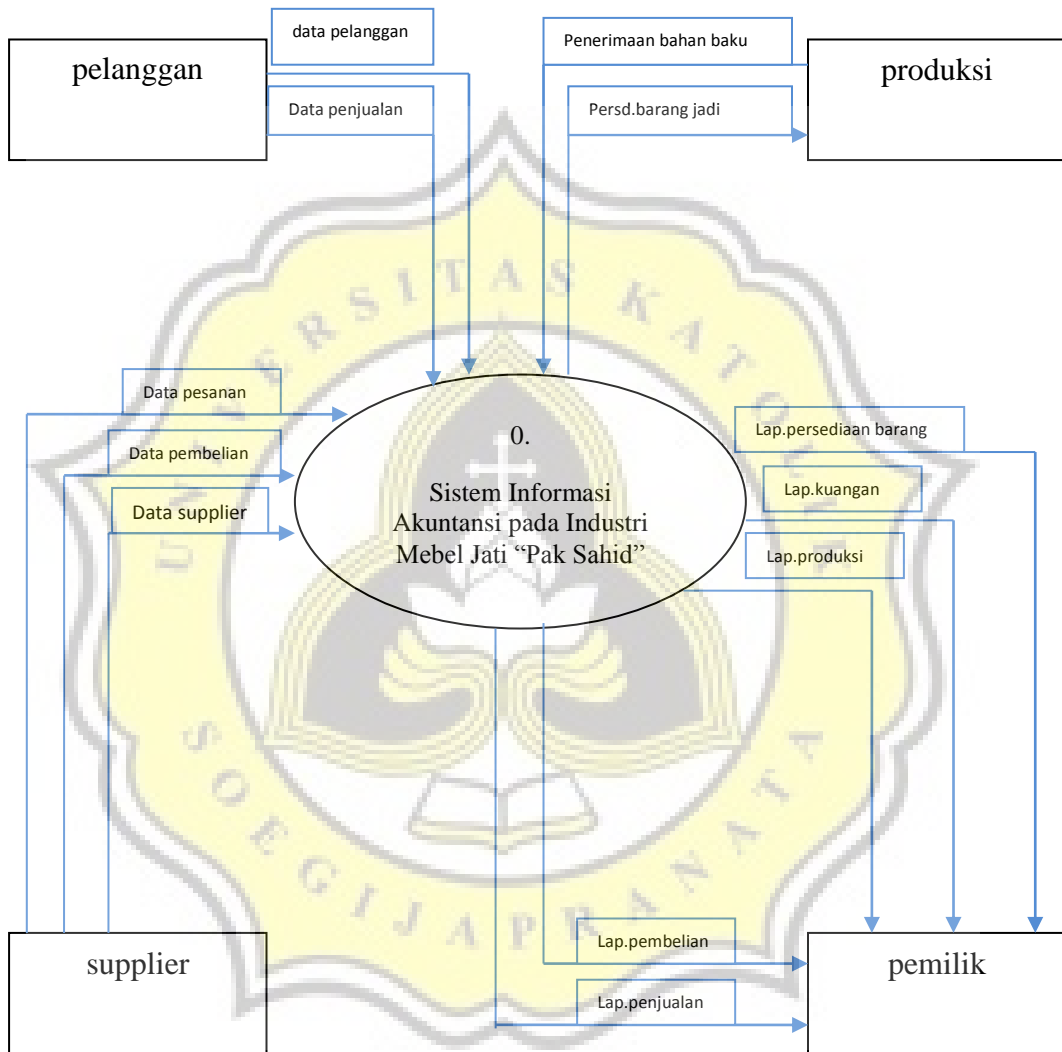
pelanggan

data pelanggan

Data penjualan

Penerimaan bahan baku

produksi

Persd.barang jadi

Data pesanan

Data pembelian

Data supplier

0.

Sistem Informasi Akuntansi pada Industri Mebel Jati "Pak Sahid"

Lap.persediaan barang

Lap.kuangan

Lap.produksi

UNIVERSITAS KATOLIK SOEGIJAPRANATA

supplier

Lap.pembelian

Lap.penjualan

pemilik